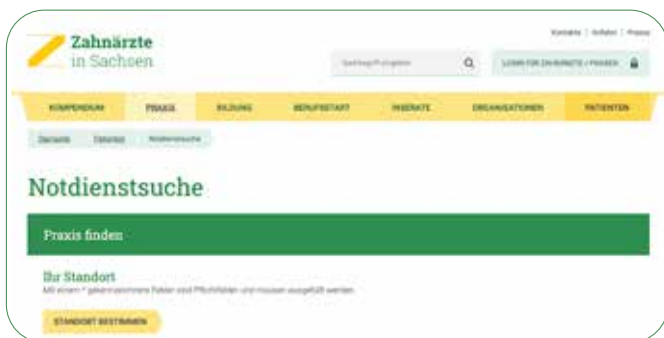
Zahnärzte
in Sachsen

Kontakt | Anfahrt | Presse

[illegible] Q

LOGIN FÜR ZAHNÄRZTE / PRAXEN

KOMPENDIUM | PRAXIS | BILDUNG | BERUFSSTART | INSERATE | ORGANISATIONEN | PATIENTEN

Startseite | Patienten | Notdienstsuche

Notdienstsuche

Praxis finden

Ihr Standort
Mit einem * gekennzeichnete Felder sind Pflichtfelder und müssen ausgefüllt werden.

STANDORT BESTIMMEN